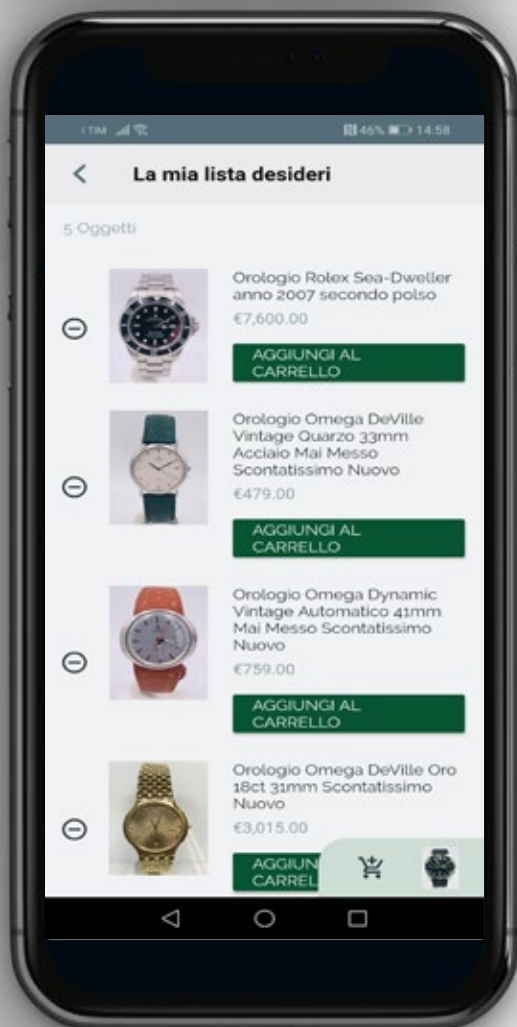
TIM 46% 14:58

La mia lista desideri

5 Oggetti

Orologio Rolex Sea-Dweller anno 2007 secondo polso
€7,600.00
AGGIUNGI AL CARRELLO

Orologio Omega DeVille Vintage Quarzo 33mm Acciaio Mai Messo Scontatissimo Nuovo
€479.00
AGGIUNGI AL CARRELLO

Orologio Omega Dynamic Vintage Automatico 41mm Mai Messo Scontatissimo Nuovo
€759.00
AGGIUNGI AL CARRELLO

Orologio Omega DeVille Oro 18ct 31mm Scontatissimo Nuovo
€3,015.00
AGGIUN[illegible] CARREL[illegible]